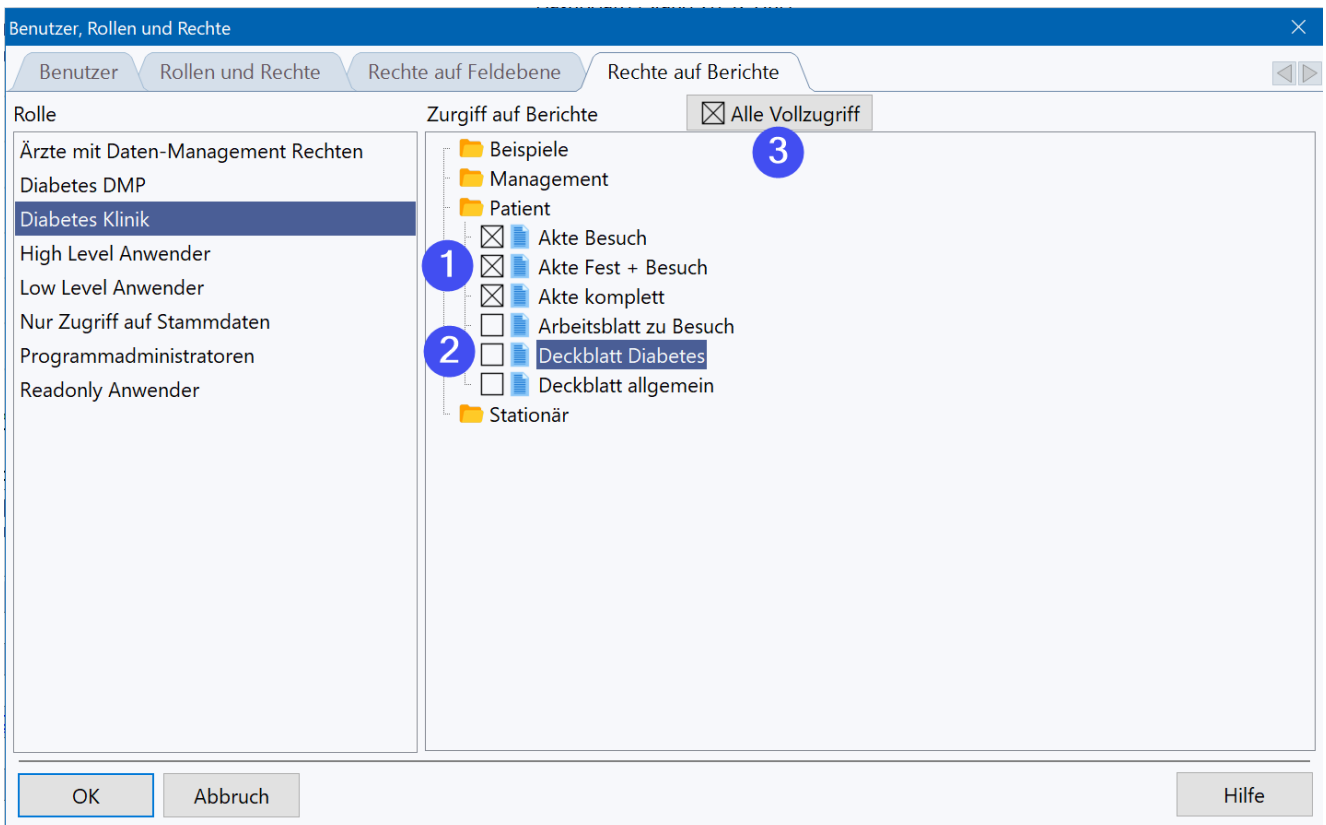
Benutzer, Rollen und Rechte

Benutzer | Rollen und Rechte | Rechte auf Feldebene | Rechte auf Berichte

Rolle

Ärzte mit Daten-Management Rechten
Diabetes DMP
Diabetes Klinik
High Level Anwender
Low Level Anwender
Nur Zugriff auf Stammdaten
Programmadministratoren
Readonly Anwender

Zurgiff auf Berichte

Alle Vollzugriff

3

Beispiele
Management
Patient
Akte Besuch
1
Akte Fest + Besuch
Akte komplett
Arbeitsblatt zu Besuch
2
Deckblatt Diabetes
Deckblatt allgemein
Stationär

OK
Abbruch
Hilfe